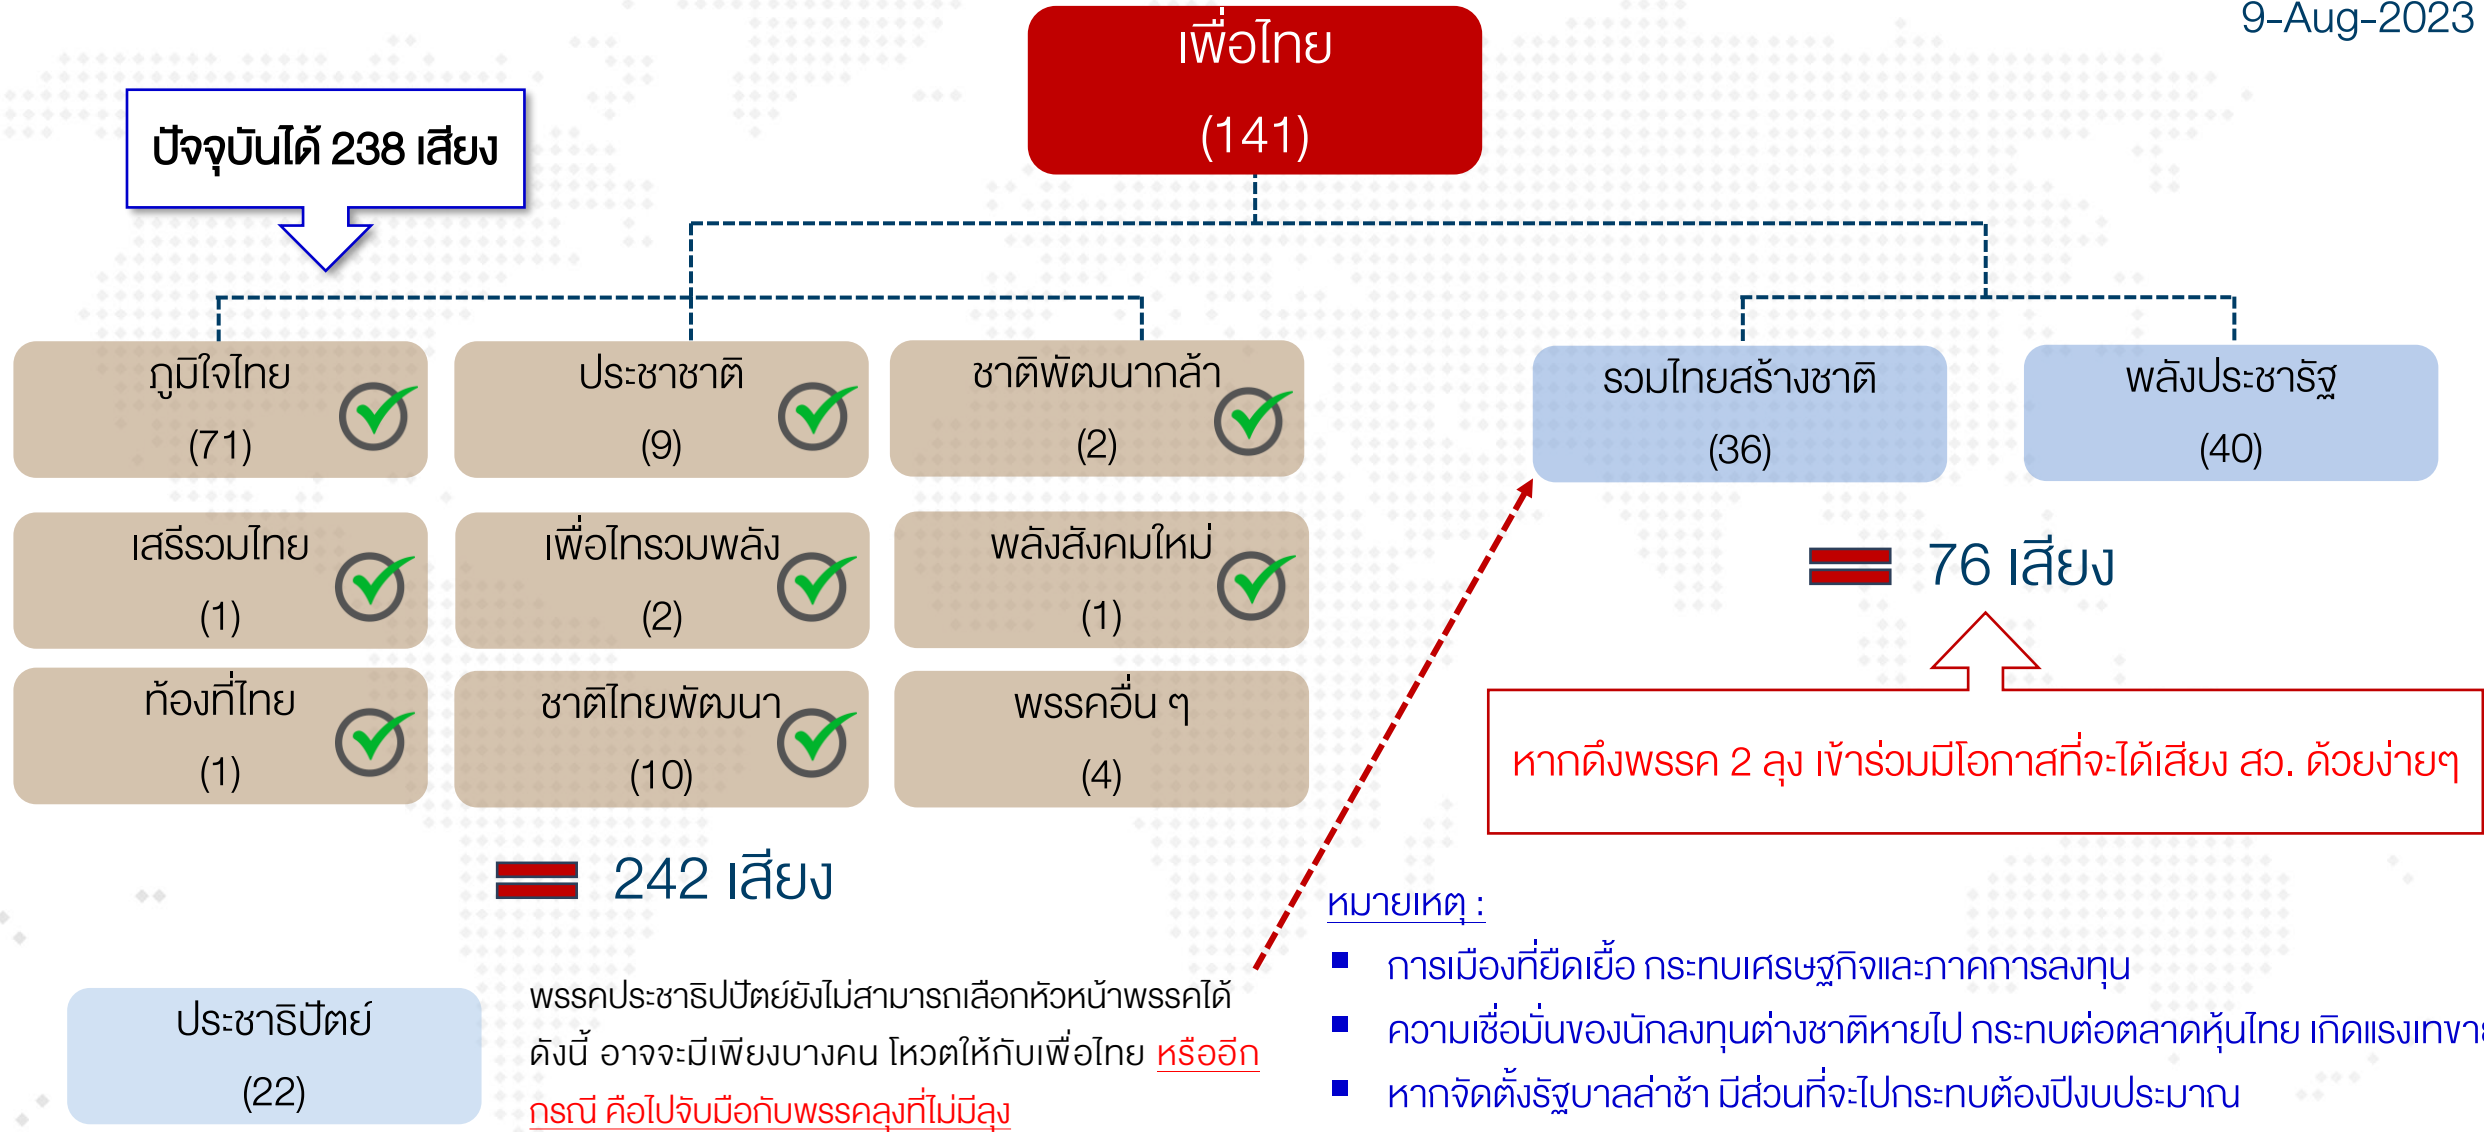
9-Aug-2023

เพื่อไทย
(141)

ปัจจุบันได้ 238 เสียง

ภูมิใจไทย
(71)

ประชาชาติ
(9)

ชาติพัฒนากล้า
(2)

รวมไทยสร้างชาติ
(36)

พลังประชารัฐ
(40)

เสรีรวมไทย
(1)

เพื่อไทรวมพลัง
(2)

พลังสังคมใหม่
(1)

76 เสียง

ท้องที่ไทย
(1)

ชาติไทยพัฒนา
(10)

พรรคอื่น ๆ
(4)

หากดึงพรรค 2 ลุง เข้าร่วมมีโอกาสที่จะได้เสียง สว. ด้วยง่ายๆ

242 เสียง

หมายเหตุ :
การเมืองที่ยืดเยื้อ กระทบเศรษฐกิจและภาคการลงทุน
ความเชื่อมั่นของนักลงทุนต่างชาติหายไป กระทบต่อตลาดหุ้นไทย เกิดแรงเทขา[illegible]
หากจัดตั้งรัฐบาลล่าช้า มีส่วนที่จะไปกระทบต้องปีงบประมาณ

ประชาธิปัตย์
(22)

พรรคประชาธิปปัตย์ยังไม่สามารถเลือกหัวหน้าพรรคได้ ดังนี้ อาจจะมีเพียงบางคน โหวตให้กับเพื่อไทย หรืออีกกรณี คือไปจับมือกับพรรคลุงที่ไม่มีลุง